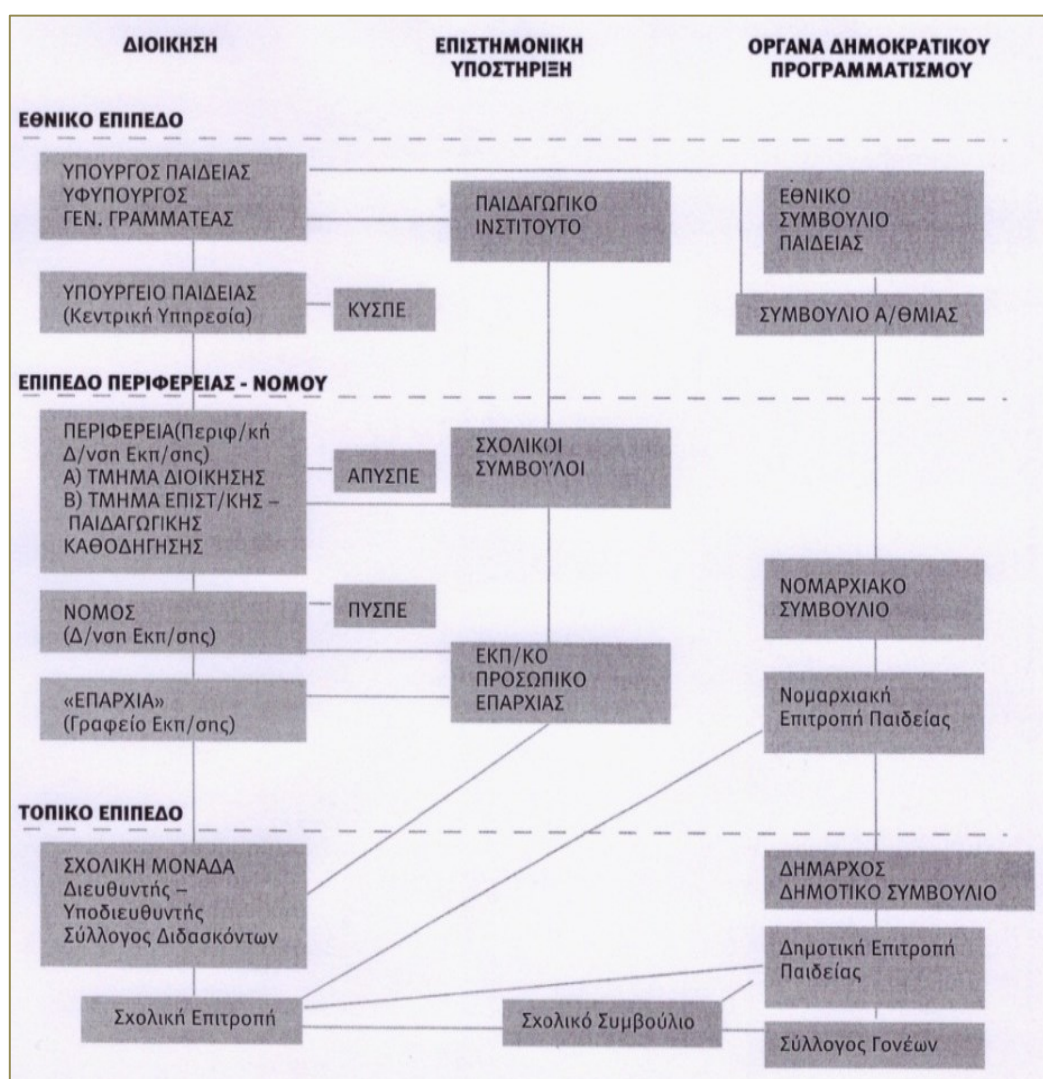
ΔΙΟΙΚΗΣΗ

ΕΠΙΣΤΗΜΟΝΙΚΗ ΥΠΟΣΤΗΡΙΞΗ

ΟΡΓΑΝΑ ΔΗΜΟΚΡΑΤΙΚΟΥ ΠΡΟΓΡΑΜΜΑΤΙΣΜΟΥ

ΕΘΝΙΚΟ ΕΠΙΠΕΔΟ

ΥΠΟΥΡΓΟΣ ΠΑΙΔΕΙΑΣ
ΥΦΥΠΟΥΡΓΟΣ
ΓΕΝ. ΓΡΑΜΜΑΤΕΑΣ

ΠΑΙΔΑΓΩΓΙΚΟ ΙΝΣΤΙΤΟΥΤΟ

ΕΘΝΙΚΟ ΣΥΜΒΟΥΛΙΟ ΠΑΙΔΕΙΑΣ

ΥΠΟΥΡΓΕΙΟ ΠΑΙΔΕΙΑΣ
(Κεντρική Υπηρεσία)

ΚΥΣΠΕ

ΣΥΜΒΟΥΛΙΟ Α/ΘΜΙΑΣ

ΕΠΙΠΕΔΟ ΠΕΡΙΦΕΡΕΙΑΣ - ΝΟΜΟΥ

ΠΕΡΙΦΕΡΕΙΑ(Περιφ/κή Δ/νση Εκπ/σης)
Α) ΤΜΗΜΑ ΔΙΟΙΚΗΣΗΣ
Β) ΤΜΗΜΑ ΕΠΙΣΤ/ΚΗΣ – ΠΑΙΔΑΓΩΓΙΚΗΣ ΚΑΘΟΔΗΓΗΣΗΣ

ΑΠΥΣΠΕ

ΣΧΟΛΙΚΟΙ ΣΥΜΒΟΥΛΟΙ

ΝΟΜΟΣ
(Δ/νση Εκπ/σης)

ΠΥΣΠΕ

ΝΟΜΑΡΧΙΑΚΟ ΣΥΜΒΟΥΛΙΟ

ΕΚΠ/ΚΟ ΠΡΟΣΩΠΙΚΟ ΕΠΑΡΧΙΑΣ

«ΕΠΑΡΧΙΑ»
(Γραφείο Εκπ/σης)

Νομαρχιακή Επιτροπή Παιδείας

ΤΟΠΙΚΟ ΕΠΙΠΕΔΟ

ΣΧΟΛΙΚΗ ΜΟΝΑΔΑ
Διευθυντής – Υποδιευθυντής
Σύλλογος Διδασκόντων

ΔΗΜΑΡΧΟΣ
ΔΗΜΟΤΙΚΟ ΣΥΜΒΟΥΛΙΟ

Δημοτική Επιτροπή Παιδείας

Σχολική Επιτροπή

Σχολικό Συμβούλιο

Σύλλογος Γονέων